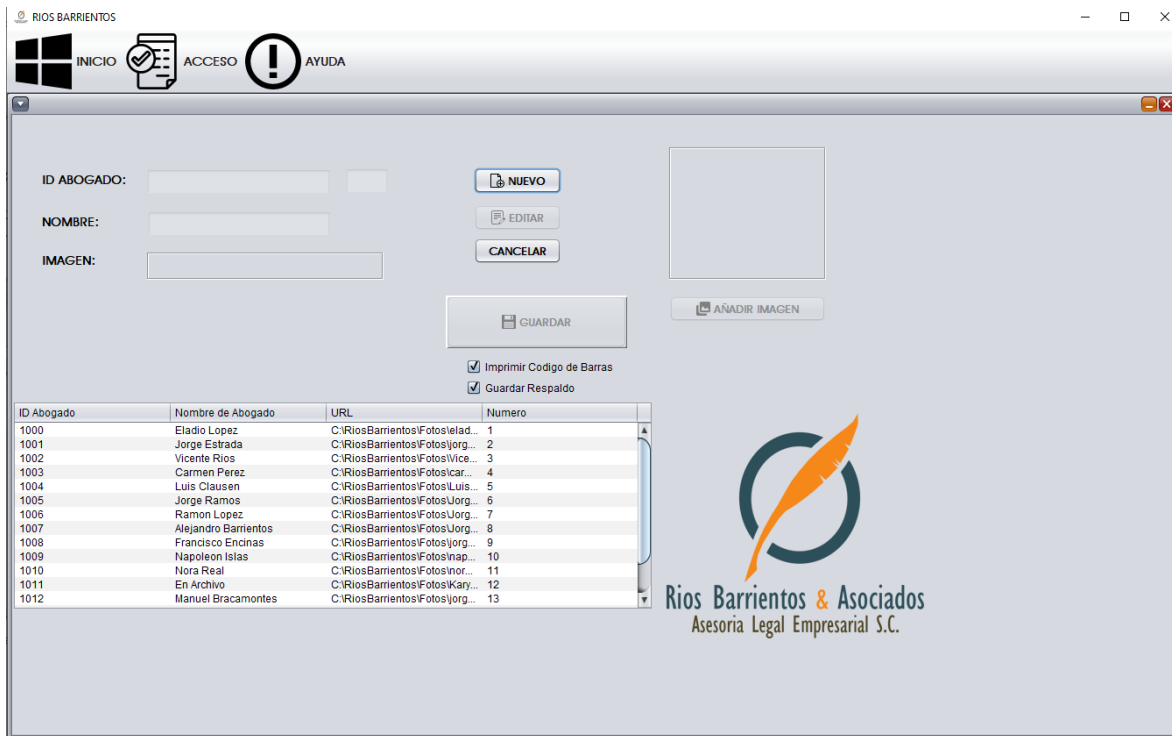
RIOS BARRIENTOS

INICIO ACCESO AYUDA

ID ABOGADO:
NOMBRE:
IMAGEN:

NUEVO
EDITAR
CANCELAR

GUARDAR

AÑADIR IMAGEN

Imprimir Codigo de Barras
Guardar Respaldo

| ID Abogado | Nombre de Abogado | URL | Numero |
|---|---|---|---|
| 1000 | Eladio Lopez | C:\RiosBarrientos\Fotos\elad... | 1 |
| 1001 | Jorge Estrada | C:\RiosBarrientos\Fotos\jorg... | 2 |
| 1002 | Vicente Rios | C:\RiosBarrientos\Fotos\Vice... | 3 |
| 1003 | Carmen Perez | C:\RiosBarrientos\Fotos\car... | 4 |
| 1004 | Luis Clausen | C:\RiosBarrientos\Fotos\Luis... | 5 |
| 1005 | Jorge Ramos | C:\RiosBarrientos\Fotos\Jorg... | 6 |
| 1006 | Ramon Lopez | C:\RiosBarrientos\Fotos\Jorg... | 7 |
| 1007 | Alejandro Barrientos | C:\RiosBarrientos\Fotos\Jorg... | 8 |
| 1008 | Francisco Encinas | C:\RiosBarrientos\Fotos\jorg... | 9 |
| 1009 | Napoleon Islas | C:\RiosBarrientos\Fotos\nap... | 10 |
| 1010 | Nora Real | C:\RiosBarrientos\Fotos\nor... | 11 |
| 1011 | En Archivo | C:\RiosBarrientos\Fotos\Kary... | 12 |
| 1012 | Manuel Bracamontes | C:\RiosBarrientos\Fotos\jorg... | 13 |

Rios Barrientos & Asociados
Asesoria Legal Empresarial S.C.